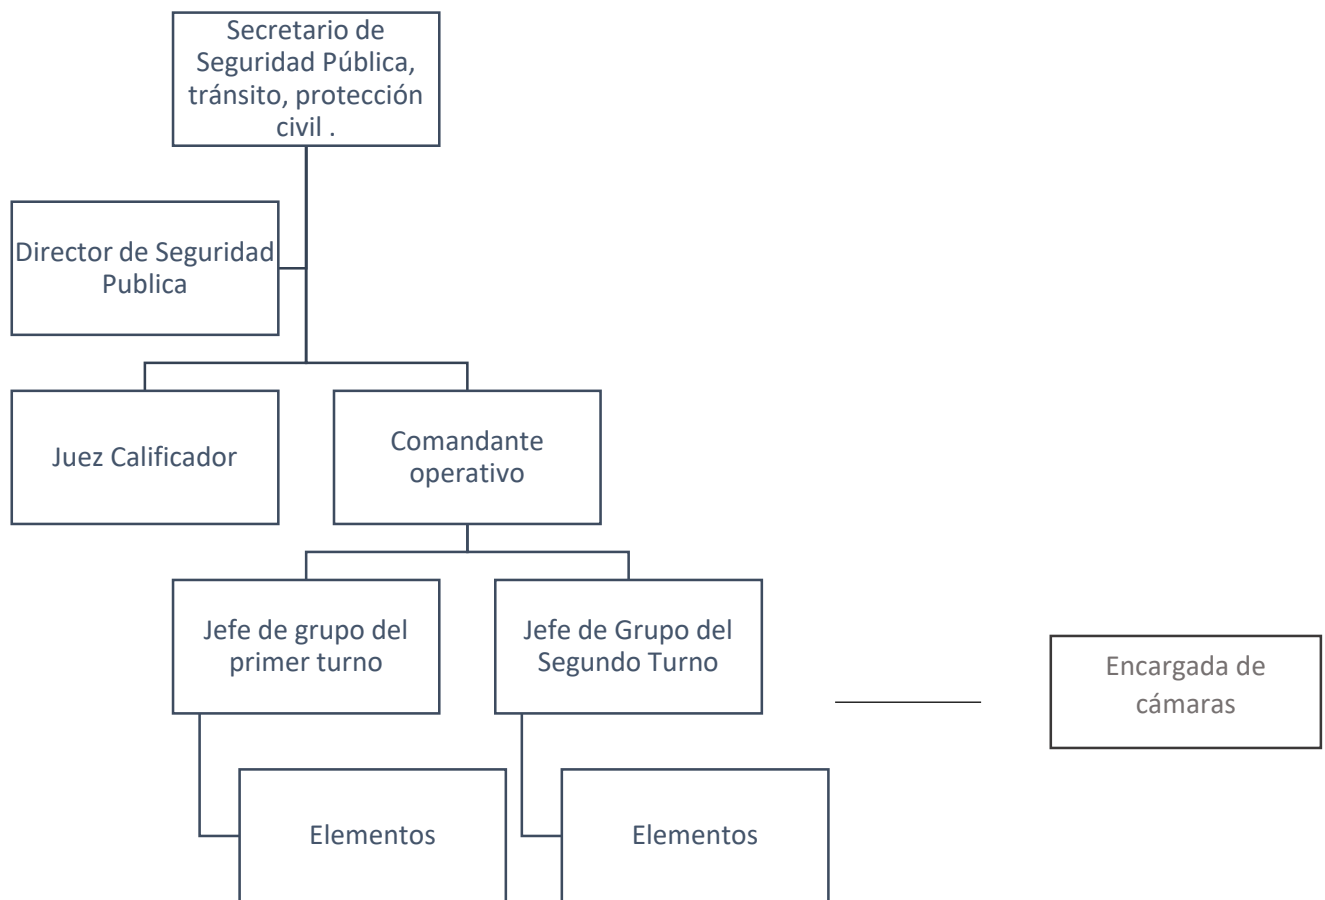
Secretario de Seguridad Pública, tránsito, protección civil .

Director de Seguridad Publica

Juez Calificador

Comandante operativo

Jefe de grupo del primer turno

Jefe de Grupo del Segundo Turno

Encargada de cámaras

Elementos

Elementos